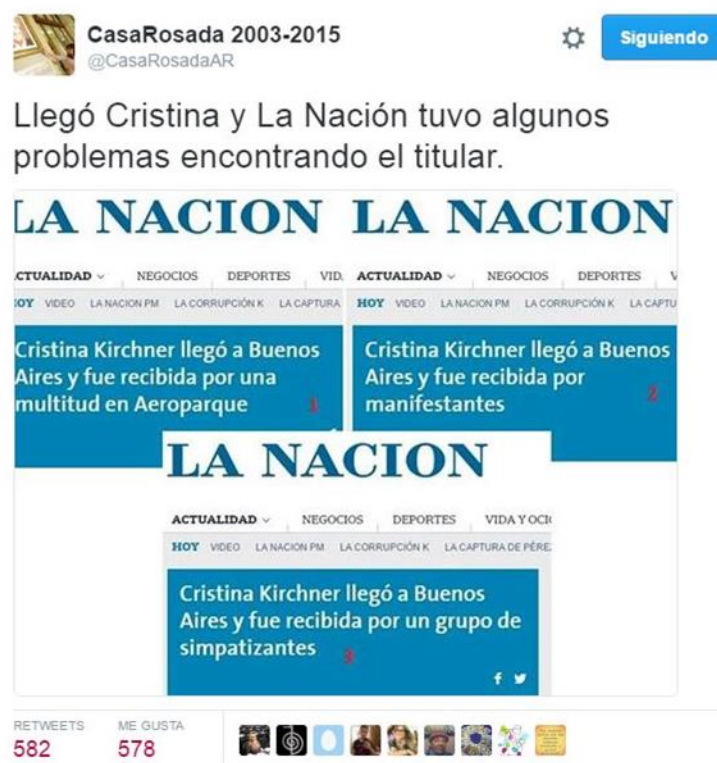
CasaRosada 2003-2015
@CasaRosadaAR

Siguiendo

Llegó Cristina y La Nación tuvo algunos problemas encontrando el titular.

LA NACION

CTUALIDAD NEGOCIOS DEPORTES VID

OY VIDEO LA NACION PM LA CORRUPCIÓN K LA CAPTURA

Cristina Kirchner llegó a Buenos Aires y fue recibida por una multitud en Aeroparque

1

LA NACION

ACTUALIDAD NEGOCIOS DEPORTES V

HOY VIDEO LA NACION PM LA CORRUPCIÓN K LA CAPTU

Cristina Kirchner llegó a Buenos Aires y fue recibida por manifestantes

2

LA NACION

ACTUALIDAD NEGOCIOS DEPORTES VIDA Y OCI

HOY VIDEO LA NACION PM LA CORRUPCIÓN K LA CAPTURA DE PÉREZ

Cristina Kirchner llegó a Buenos Aires y fue recibida por un grupo de simpatizantes

3

RETWEETS
582

ME GUSTA
578